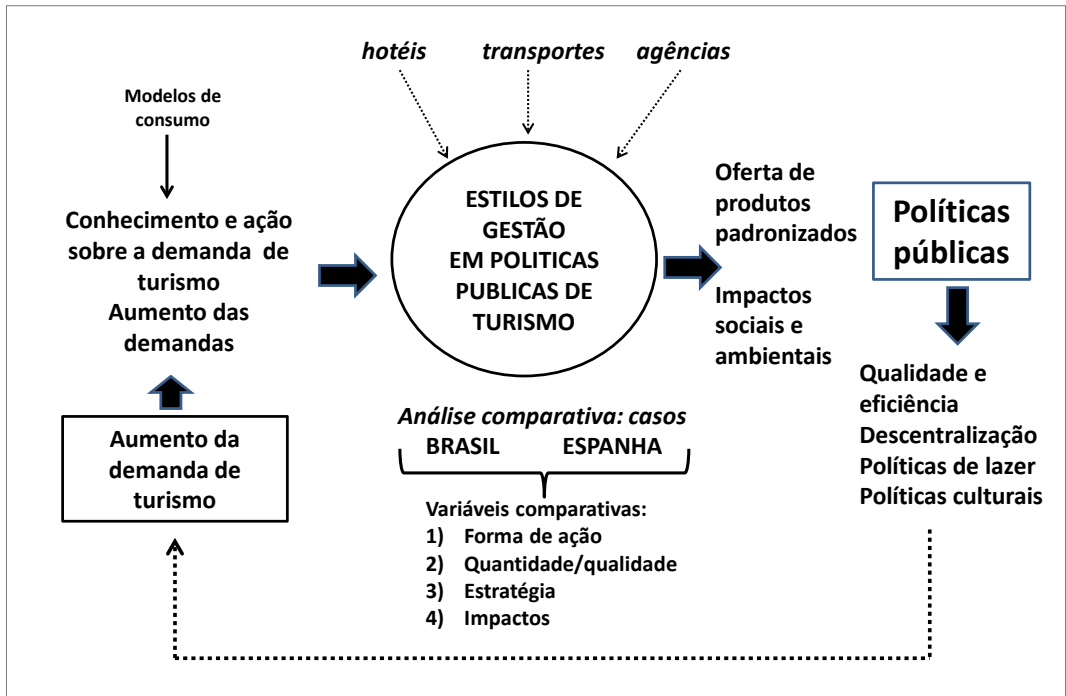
hotéis transportes agências

Modelos de consumo

Conhecimento e ação sobre a demanda de turismo
Aumento das demandas

ESTILOS DE GESTÃO EM POLITICAS PUBLICAS DE TURISMO

Oferta de produtos padronizados

Impactos sociais e ambientais

Políticas públicas

Aumento da demanda de turismo

Análise comparativa: casos
BRASIL ESPANHA

Variáveis comparativas:
1) Forma de ação
2) Quantidade/qualidade
3) Estratégia
4) Impactos

Qualidade e eficiência
Descentralização
Políticas de lazer
Políticas culturais